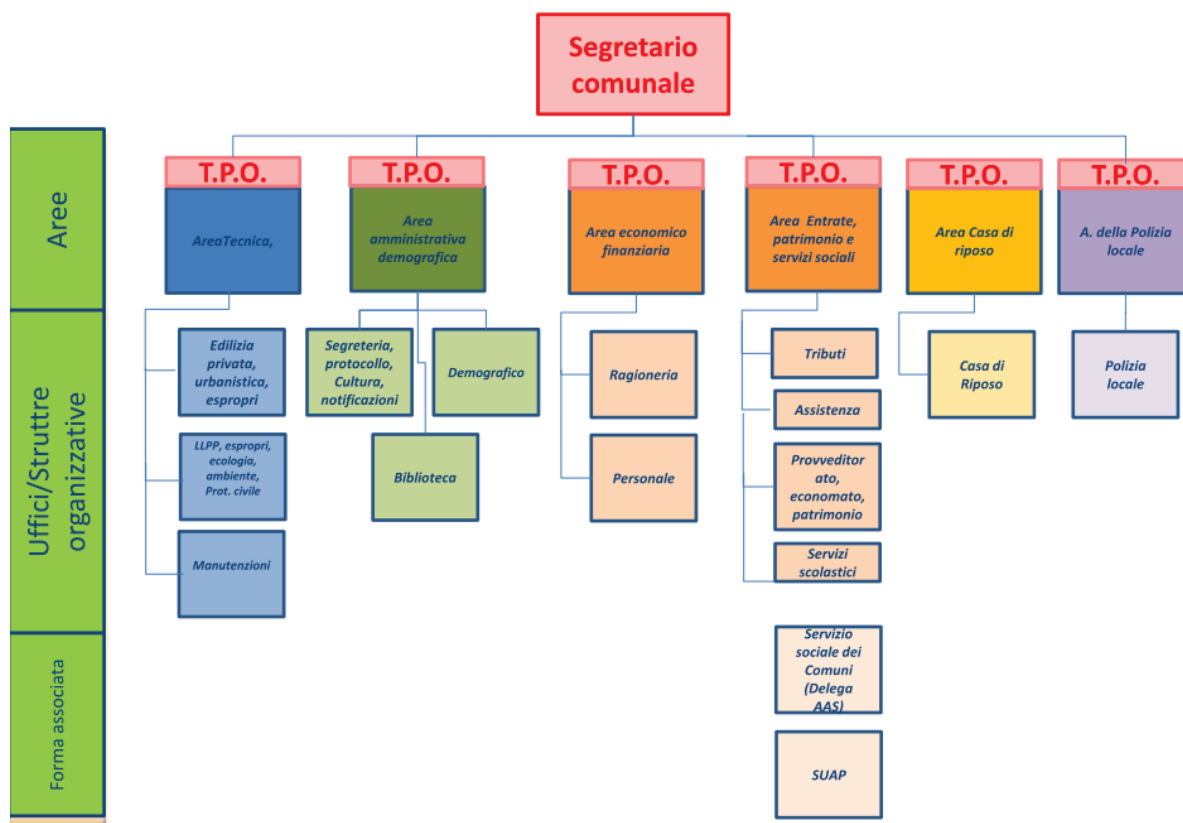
Segretario comunale

Aree

Uffici/Strutture organizzative

Forma associata

T.P.O.
AreaTecnica,

Edilizia privata, urbanistica, espropri

LLPP, espropri, ecologia, ambiente, Prot. civile

Manutenzioni

T.P.O.
Area amministrativa demografica

Segreteria, protocollo, Cultura, notificazioni

Demografico

Biblioteca

T.P.O.
Area economico finanziaria

Ragioneria

Personale

T.P.O.
Area Entrate, patrimonio e servizi sociali

Tributi

Assistenza

Provveditorato, economato, patrimonio

Servizi scolastici

Servizio sociale dei Comuni (Delega AAS)

SUAP

T.P.O.
Area Casa di riposo

Casa di Riposo

T.P.O.
A. della Polizia locale

Polizia locale